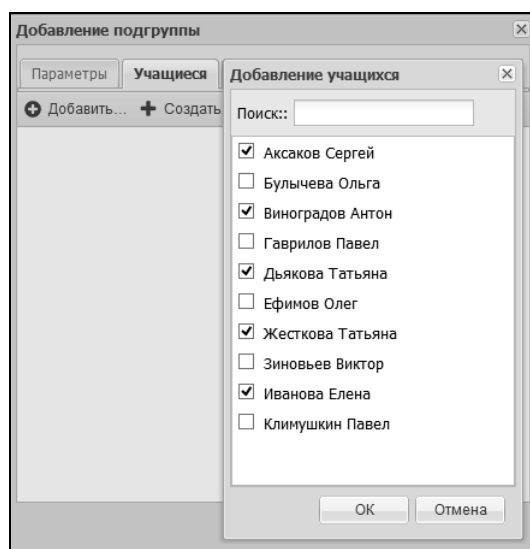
Добавление подгруппы

Параметры
Учащиеся

Добавить...
Создать

Добавление учащихся

Поиск::

☑ Аксаков Сергей
☐ Булычева Ольга
☑ Виноградов Антон
☐ Гаврилов Павел
☑ Дьякова Татьяна
☐ Ефимов Олег
☑ Жесткова Татьяна
☐ Зиновьев Виктор
☑ Иванова Елена
☐ Климушкин Павел

OK
Отмена